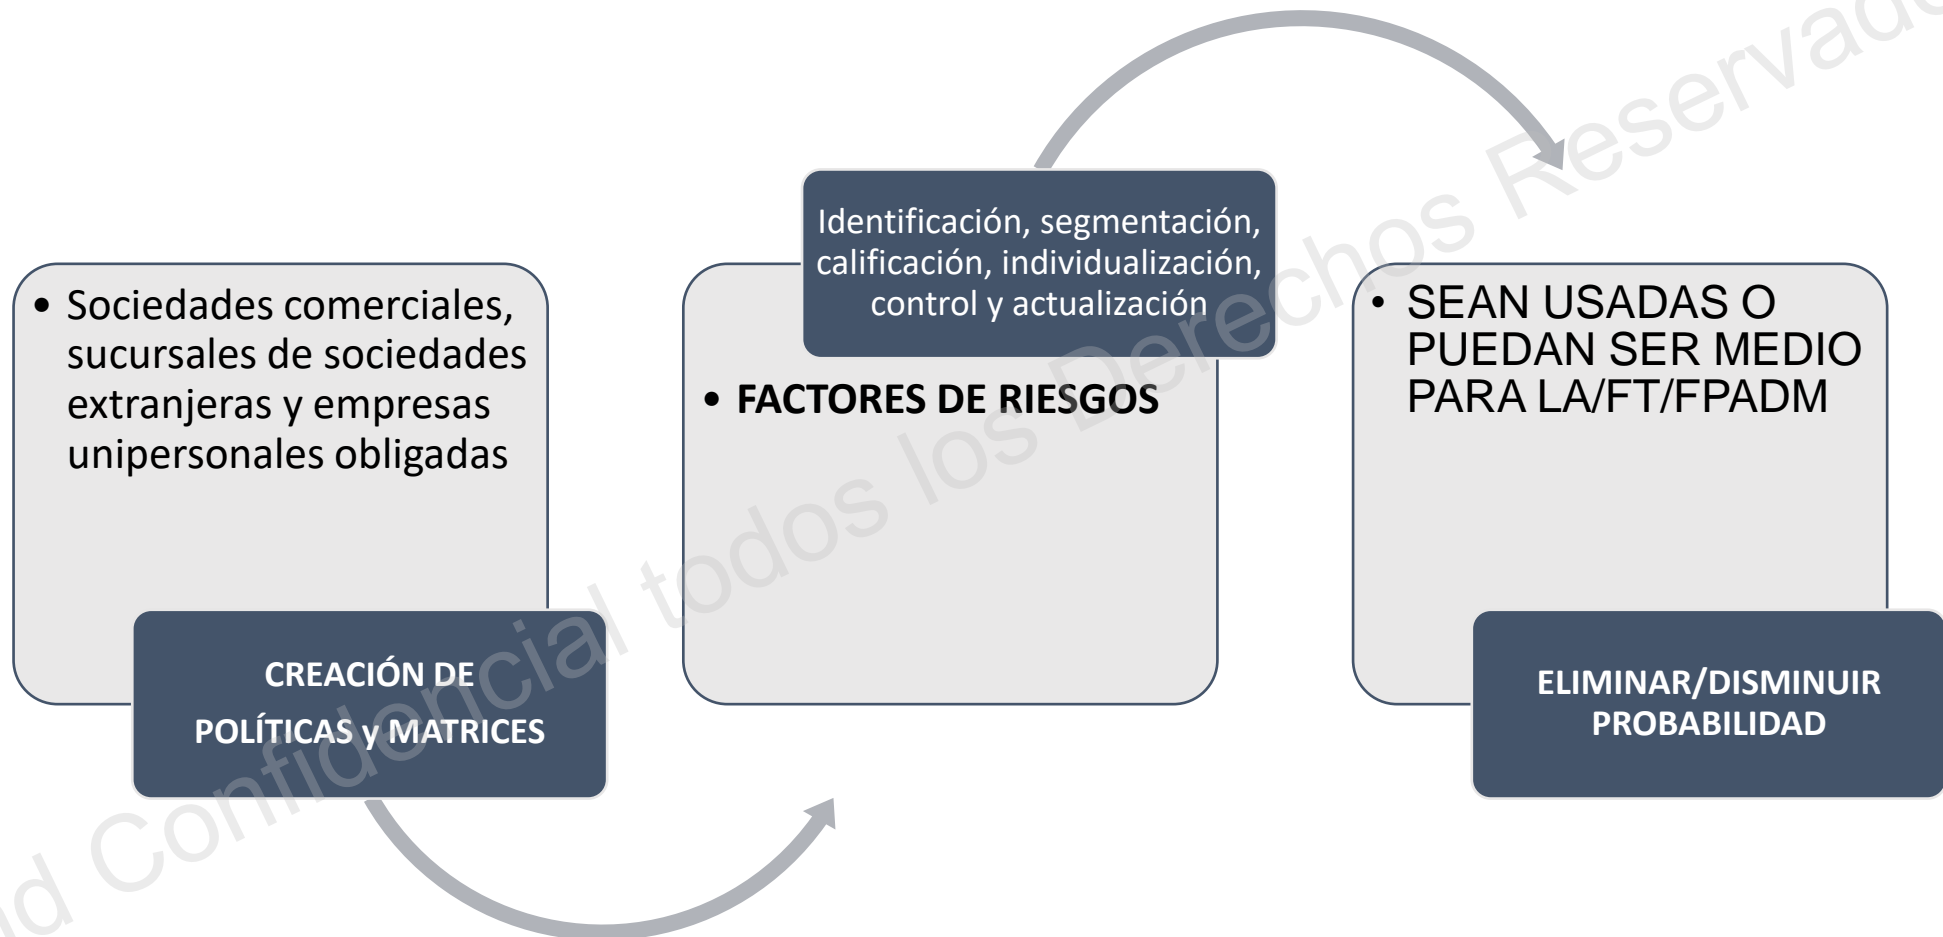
• Sociedades comerciales, sucursales de sociedades extranjeras y empresas unipersonales obligadas

CREACIÓN DE POLÍTICAS y MATRICES

Identificación, segmentación, calificación, individualización, control y actualización

• FACTORES DE RIESGOS

• SEAN USADAS O PUEDAN SER MEDIO PARA LA/FT/FPADM

ELIMINAR/DISMINUIR PROBABILIDAD

d Confidencial todos los Derechos Reservado